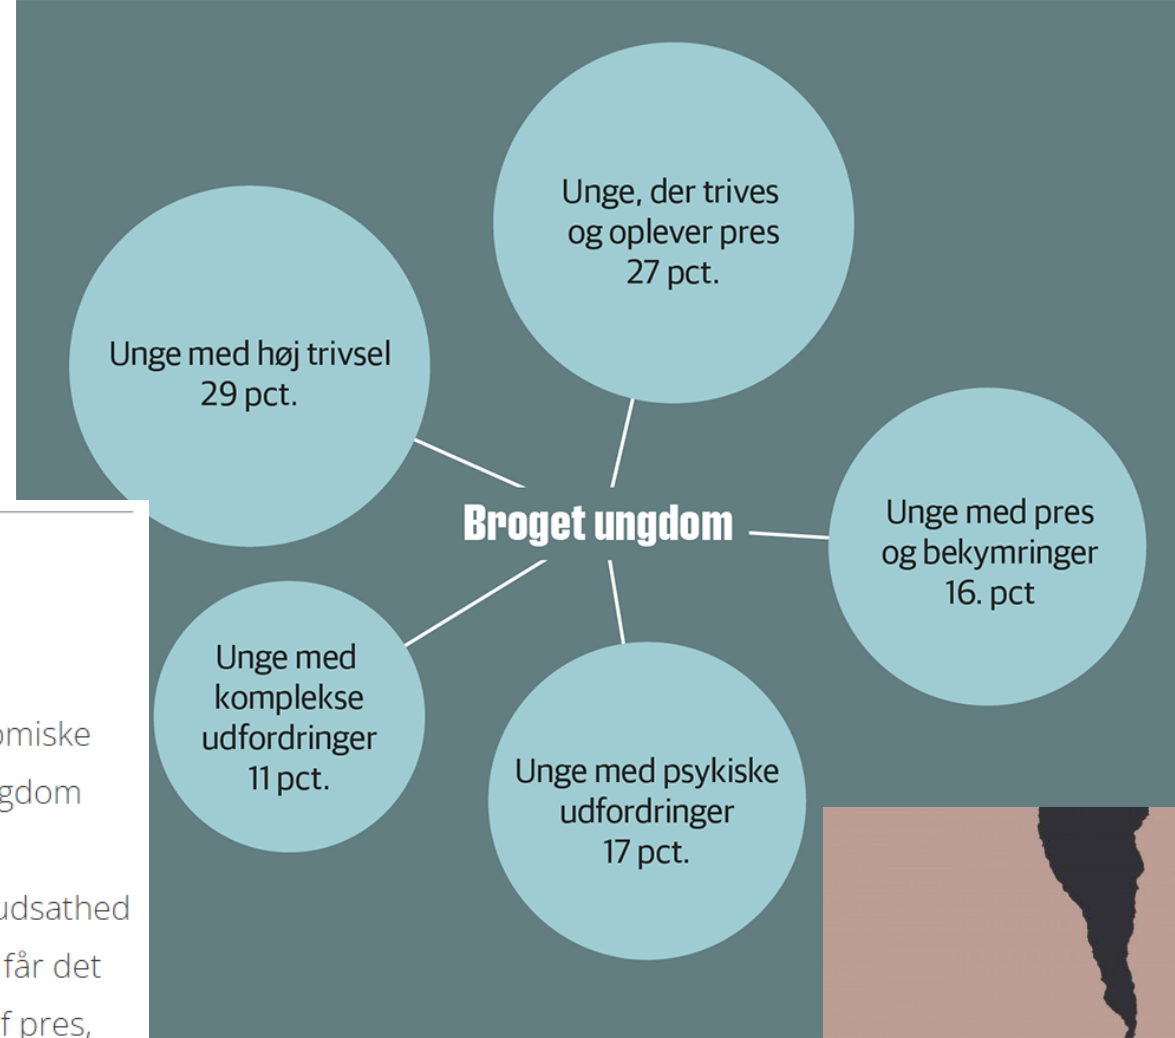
Broget ungdom

Unge, der trives og oplever pres 27 pct.

Unge med høj trivsel 29 pct.

Unge med pres og bekymringer 16. pct

Unge med komplekse udfordringer 11 pct.

Unge med psykiske udfordringer 17 pct.

omiske
gdom

udsathed
får det
f pres,